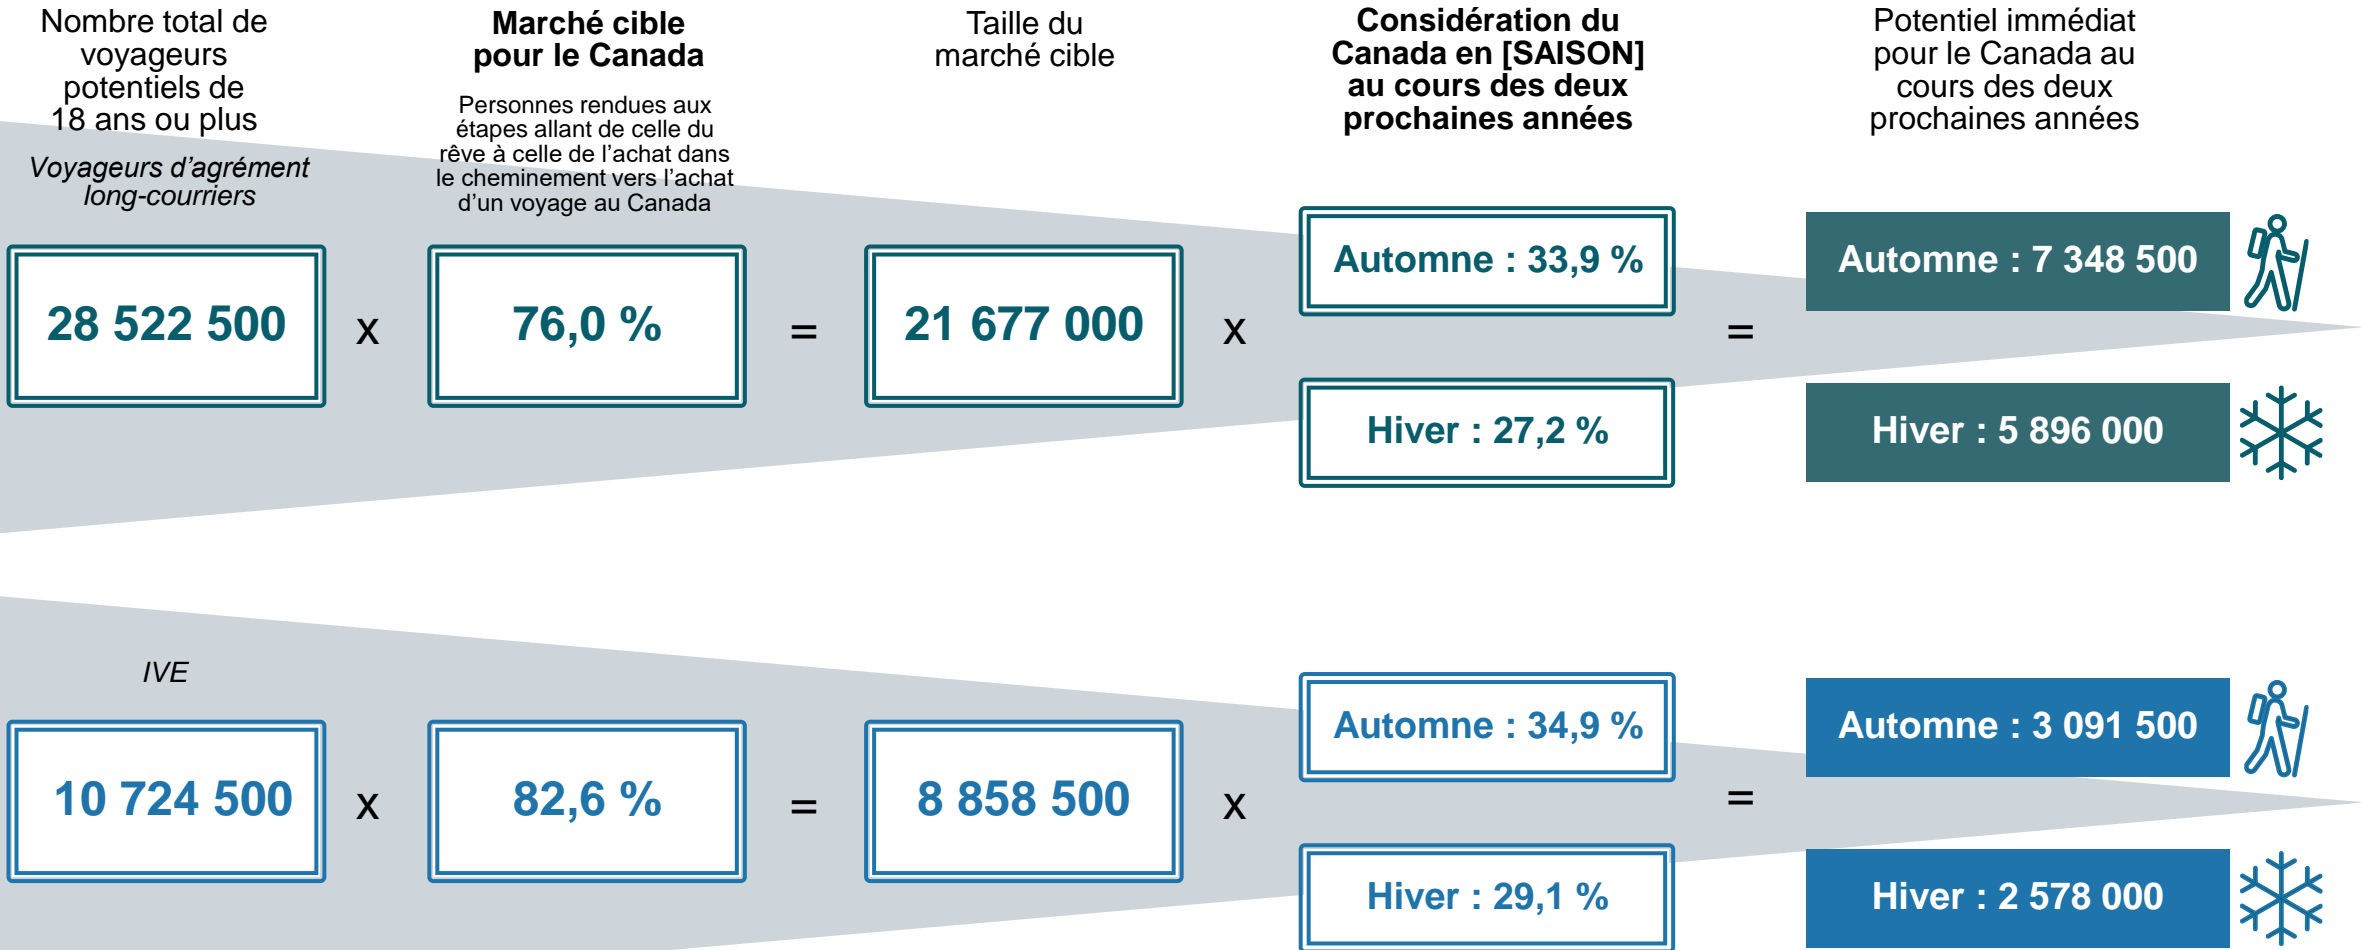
Nombre total de voyageurs potentiels de 18 ans ou plus

Marché cible pour le Canada

Personnes rendues aux étapes allant de celle du rêve à celle de l'achat dans le cheminement vers l'achat d'un voyage au Canada

Taille du marché cible

Considération du Canada en [SAISON] au cours des deux prochaines années

Potentiel immédiat pour le Canada au cours des deux prochaines années

Voyageurs d'agrément long-courriers

28 522 500

x

76,0 %

=

21 677 000

x

Automne : 33,9 %

Hiver : 27,2 %

=

Automne : 7 348 500

Hiver : 5 896 000

IVE

10 724 500

x

82,6 %

=

8 858 500

x

Automne : 34,9 %

Hiver : 29,1 %

=

Automne : 3 091 500

Hiver : 2 578 000